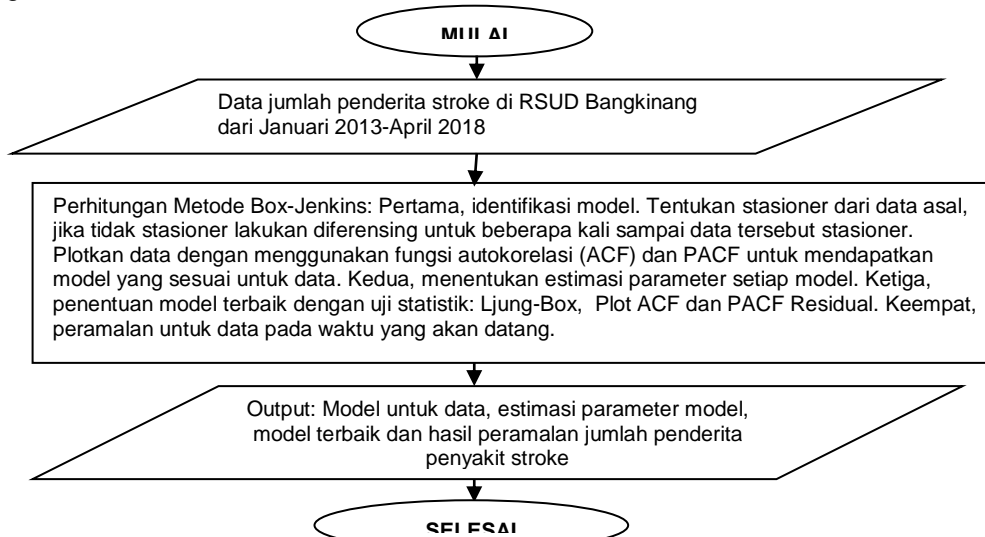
MULAI

Data jumlah penderita stroke di RSUD Bangkinang dari Januari 2013-April 2018

Perhitungan Metode Box-Jenkins: Pertama, identifikasi model. Tentukan stasioner dari data asal, jika tidak stasioner lakukan diferensing untuk beberapa kali sampai data tersebut stasioner. Plotkan data dengan menggunakan fungsi autokorelasi (ACF) dan PACF untuk mendapatkan model yang sesuai untuk data. Kedua, menentukan estimasi parameter setiap model. Ketiga, penentuan model terbaik dengan uji statistik: Ljung-Box, Plot ACF dan PACF Residual. Keempat, peramalan untuk data pada waktu yang akan datang.

Output: Model untuk data, estimasi parameter model, model terbaik dan hasil peramalan jumlah penderita penyakit stroke

SELESAI